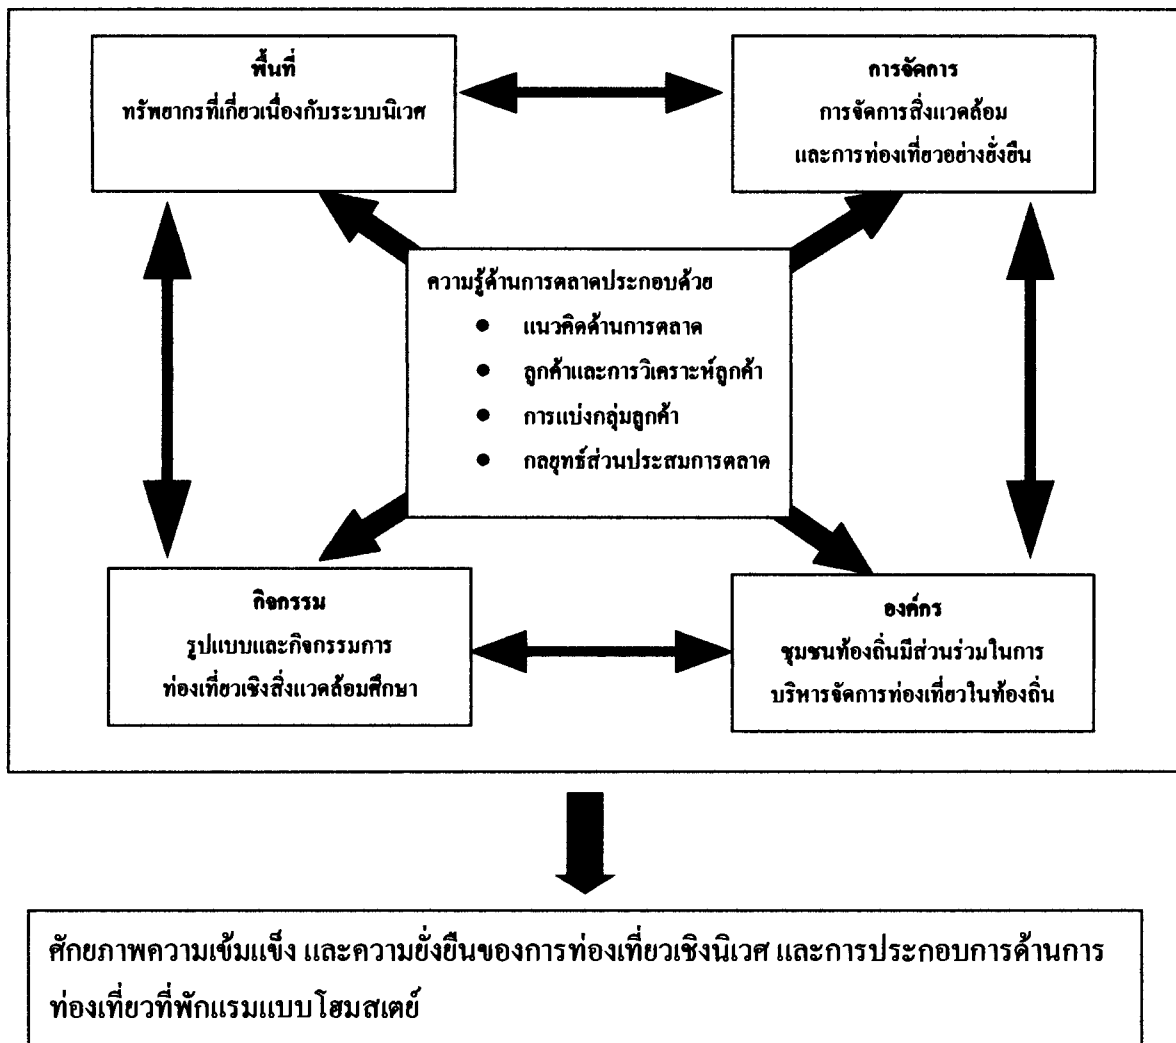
พื้นที่
ทรัพยากรที่เกี่ยวเนื่องกับระบบนิเวศ

การจัดการ
การจัดการสิ่งแวดล้อม
และการท่องเที่ยวอย่างยั่งยืน

ความรู้ด้านการตลาดประกอบด้วย
● แนวคิดด้านการตลาด
● ลูกค้าและการวิเคราะห์ลูกค้า
● การแบ่งกลุ่มลูกค้า
● กลยุทธ์ส่วนประสมการตลาด

กิจกรรม
รูปแบบและกิจกรรมการ
ท่องเที่ยวเชิงสิ่งแวดล้อมศึกษา

องค์กร
ชุมชนท้องถิ่นมีส่วนร่วมในการ
บริหารจัดการท่องเที่ยวในท้องถิ่น

ศักยภาพความเข้มแข็ง และความยั่งยืนของการท่องเที่ยวเชิงนิเวศ และการประกอบการด้านการท่องเที่ยวที่พักแรมแบบโฮมสเตย์